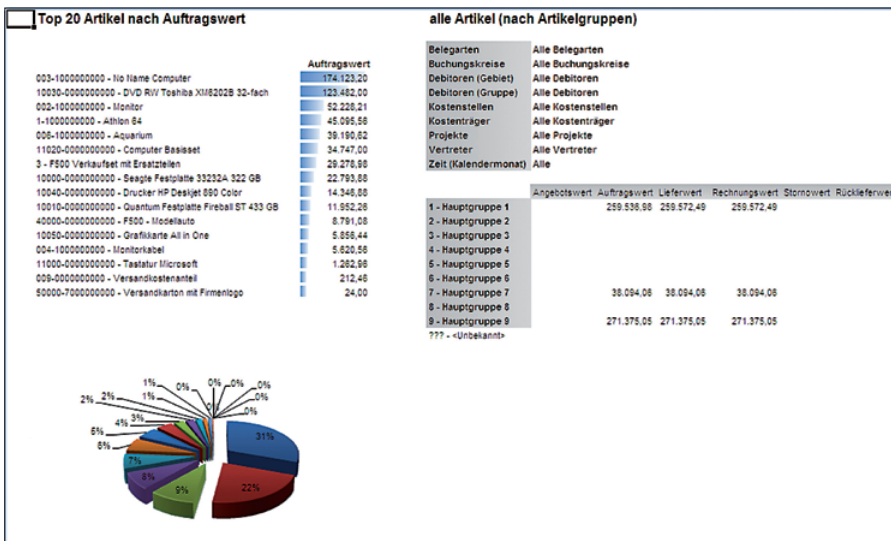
Top 20 Artikel nach Auftragswert

| | Auftragswert |
|---|---|
| 003-1000000000 - No Name Computer | 174.123,20 |
| 10030-0000000000 - DVD RW Toshiba XM6202B 32-fach | 123.482,00 |
| 002-1000000000 - Monitor | 52.228,21 |
| 1-1000000000 - Athlon 64 | 45.095,58 |
| 006-1000000000 - Aquarium | 39.190,62 |
| 11020-0000000000 - Computer Basisset | 34.747,00 |
| 3 - F500 Verkaufset mit Ersatzteilen | 29.278,98 |
| 10000-0000000000 - Seagte Festplatte 33232A 322 GB | 22.793,88 |
| 10040-0000000000 - Drucker HP Deskjet 890 Color | 14.346,88 |
| 10010-0000000000 - Quantum Festplatte Fireball ST 433 GB | 11.952,26 |
| 40000-0000000000 - F500 - Modellauto | 8.791,08 |
| 10050-0000000000 - Grafikkarte All in One | 5.856,44 |
| 004-1000000000 - Monitorkabel | 5.620,56 |
| 11000-0000000000 - Tastatur Microsoft | 1.262,98 |
| 009-0000000000 - Versandkostenanteil | 212,48 |
| 50000-7000000000 - Versandkarton mit Firmenlogo | 24,00 |

31% 22% 9% 8% 7% 6% 5% 4% 3% 2% 2% 1% 1% 0% 0% 0% 0% 0% 0%

alle Artikel (nach Artikelgruppen)

| | |
|---|---|
| Belegarten | Alle Belegarten |
| Buchungskreise | Alle Buchungskreise |
| Debitoren (Gebiet) | Alle Debitoren |
| Debitoren (Gruppe) | Alle Debitoren |
| Kostenstellen | Alle Kostenstellen |
| Kostenträger | Alle Kostenträger |
| Projekte | Alle Projekte |
| Vertreter | Alle Vertreter |
| Zeit (Kalendermonat) | Alle |

| | Angebotswert | Auftragswert | Lieferwert | Rechnungswert | Stornowert | Rückliefer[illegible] |
|---|---|---|---|---|---|---|
| 1 - Hauptgruppe 1 | | 259.536,98 | 259.572,49 | 259.572,49 | | |
| 2 - Hauptgruppe 2 | | | | | | |
| 3 - Hauptgruppe 3 | | | | | | |
| 4 - Hauptgruppe 4 | | | | | | |
| 5 - Hauptgruppe 5 | | | | | | |
| 6 - Hauptgruppe 6 | | | | | | |
| 7 - Hauptgruppe 7 | | 38.094,06 | 38.094,06 | 38.094,06 | | |
| 8 - Hauptgruppe 8 | | | | | | |
| 9 - Hauptgruppe 9 | | 271.375,05 | 271.375,05 | 271.375,05 | | |
| ??? - <Unbekannt> | | | | | | |